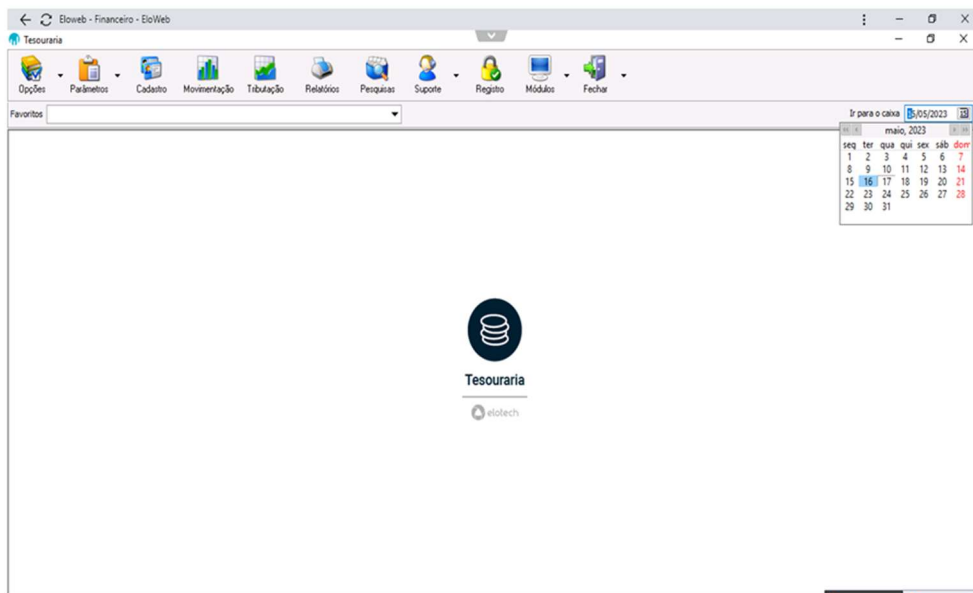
Eloweb - Financeiro - EloWeb
Tesouraria

Opções Parâmetros Cadastro Movimentação Tributação Relatórios Pesquisas Suporte Registro Módulos Fechar

Favoritos

Ir para o caixa 15/05/2023

maio, 2023

| seg | ter | qua | qui | sex | sáb | dom |
|---|---|---|---|---|---|---|
| 1 | 2 | 3 | 4 | 5 | 6 | 7 |
| 8 | 9 | 10 | 11 | 12 | 13 | 14 |
| 15 | 16 | 17 | 18 | 19 | 20 | 21 |
| 22 | 23 | 24 | 25 | 26 | 27 | 28 |
| 29 | 30 | 31 | | | | |

Tesouraria

elotech